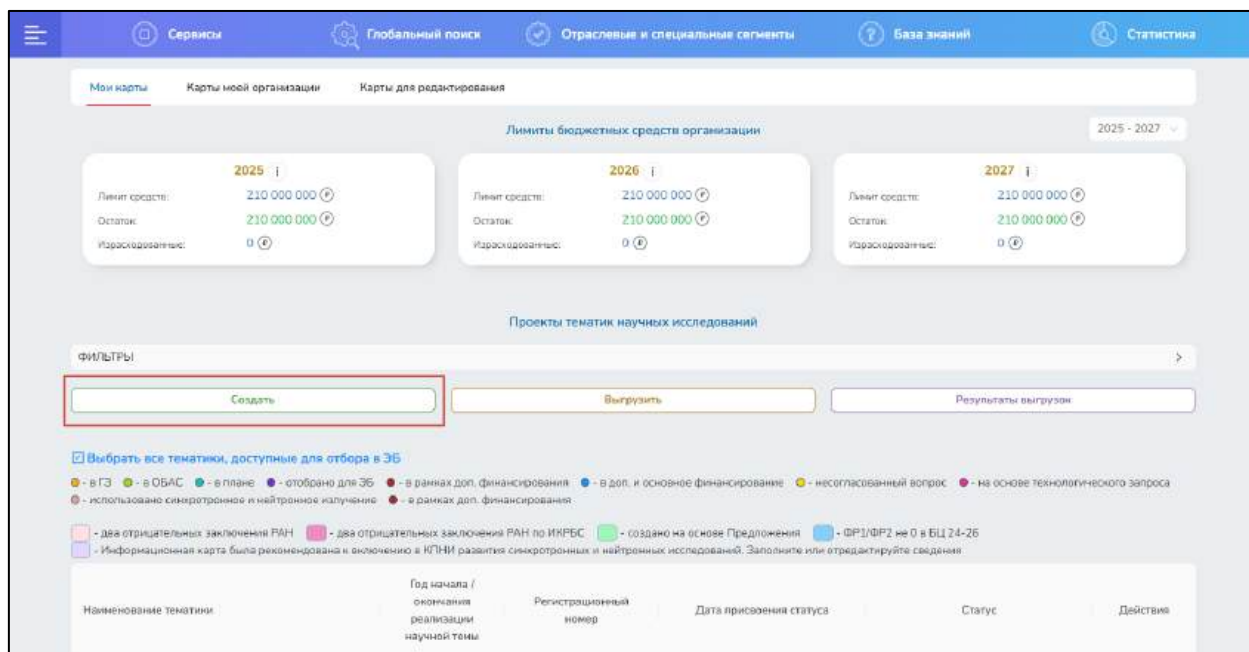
Сервисы Глобальный поиск Отраслевые и специальные сегменты База знаний Статистика

Мои карты Карты моей организации Карты для редактирования

Лимиты бюджетных средств организации

2025 - 2027

2025 i
Лимит средств: 210 000 000 ₽
Остаток: 210 000 000 ₽
Израсходованные: 0 ₽

2026 i
Лимит средств: 210 000 000 ₽
Остаток: 210 000 000 ₽
Израсходованные: 0 ₽

2027 i
Лимит средств: 210 000 000 ₽
Остаток: 210 000 000 ₽
Израсходованные: 0 ₽

Проекты тематик научных исследований

ФИЛЬТРЫ

Создать Выгрузить Результаты выгрузок

Выбрать все тематики, доступные для отбора в ЭБ

- в ГЗ - в ОБАС - в плане - отобрано для ЭБ - в рамках доп. финансирования - в доп. и основное финансирование - несогласованный вопрос - на основе технологического запроса - использовано синхротронное и нейтронное излучение - в рамках доп. финансирования

- два отрицательных заключения РАН - два отрицательных заключения РАН по ИКРБС - создано на основе Предложения - ФР1/ФР2 не 0 в БЦ 24-26
- Информационная карта была рекомендована к включению в КПНИ развития синхротронных и нейтронных исследований. Заполните или отредактируйте сведения

| Наименование тематики | Год начала / окончания реализации научной темы | Регистрационный номер | Дата присвоения статуса | Статус | Действия |
|---|---|---|---|---|---|